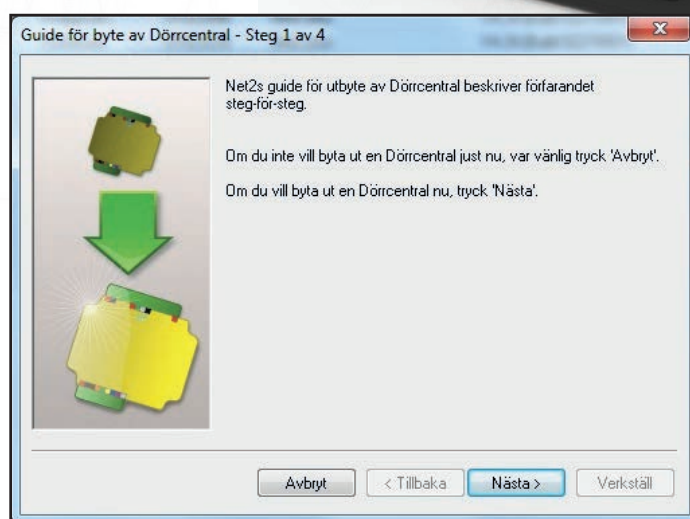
Guide för byte av Dörrcentral - Steg 1 av 4

Net2s guide för utbyte av Dörrcentral beskriver förfarandet steg-för-steg.

Om du inte vill byta ut en Dörrcentral just nu, var vänlig tryck 'Avbryt'.

Om du vill byta ut en Dörrcentral nu, tryck 'Nästa'.

Avbryt
< Tillbaka
Nästa >
Verkställ